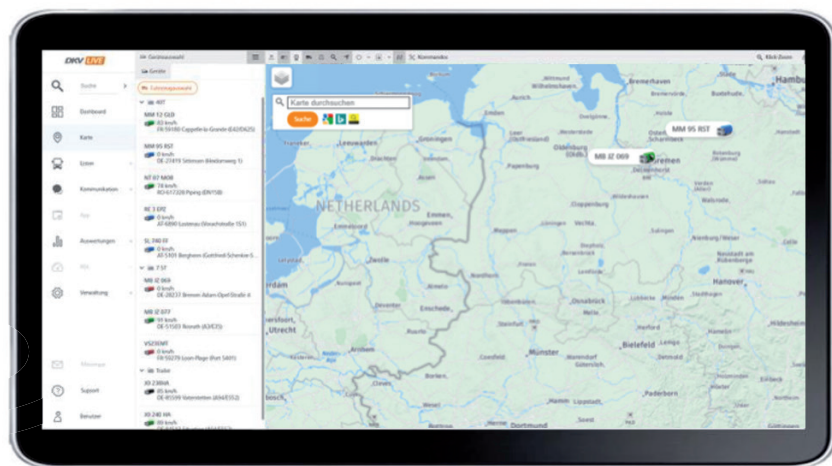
DKV LIVE

Suche

Dashboard

Karte

Listen

Kommunikation

Auswertungen

Verwaltung

Support

Benutzer

Geräteauswahl

Geräte

Fahrzeugauswahl

MM 12 GUI

0 km/h

MM 95 RST

0 km/h

DE 27419 Sittensen

NT 67 MDB

0 km/h

KC 3 EPZ

0 km/h

SL 140 EF

0 km/h

MB IZ 069

0 km/h

DE 28237 Bremen

MB IZ 077

0 km/h

Trailer

Karte durchsuchen

Suche

Kommandos

Klick Zoom

MM 95 RST

MB IZ 069

NETHERLANDS

Bremen

Bremerhaven

Hamburg

Groningen

Leeuwarden

Emmen

Oldenburg

Zwolle

Arnhem

Utrecht

Enschede

Münster

Osnabrück

Bielefeld

Hannover

Paderborn

Dortmund